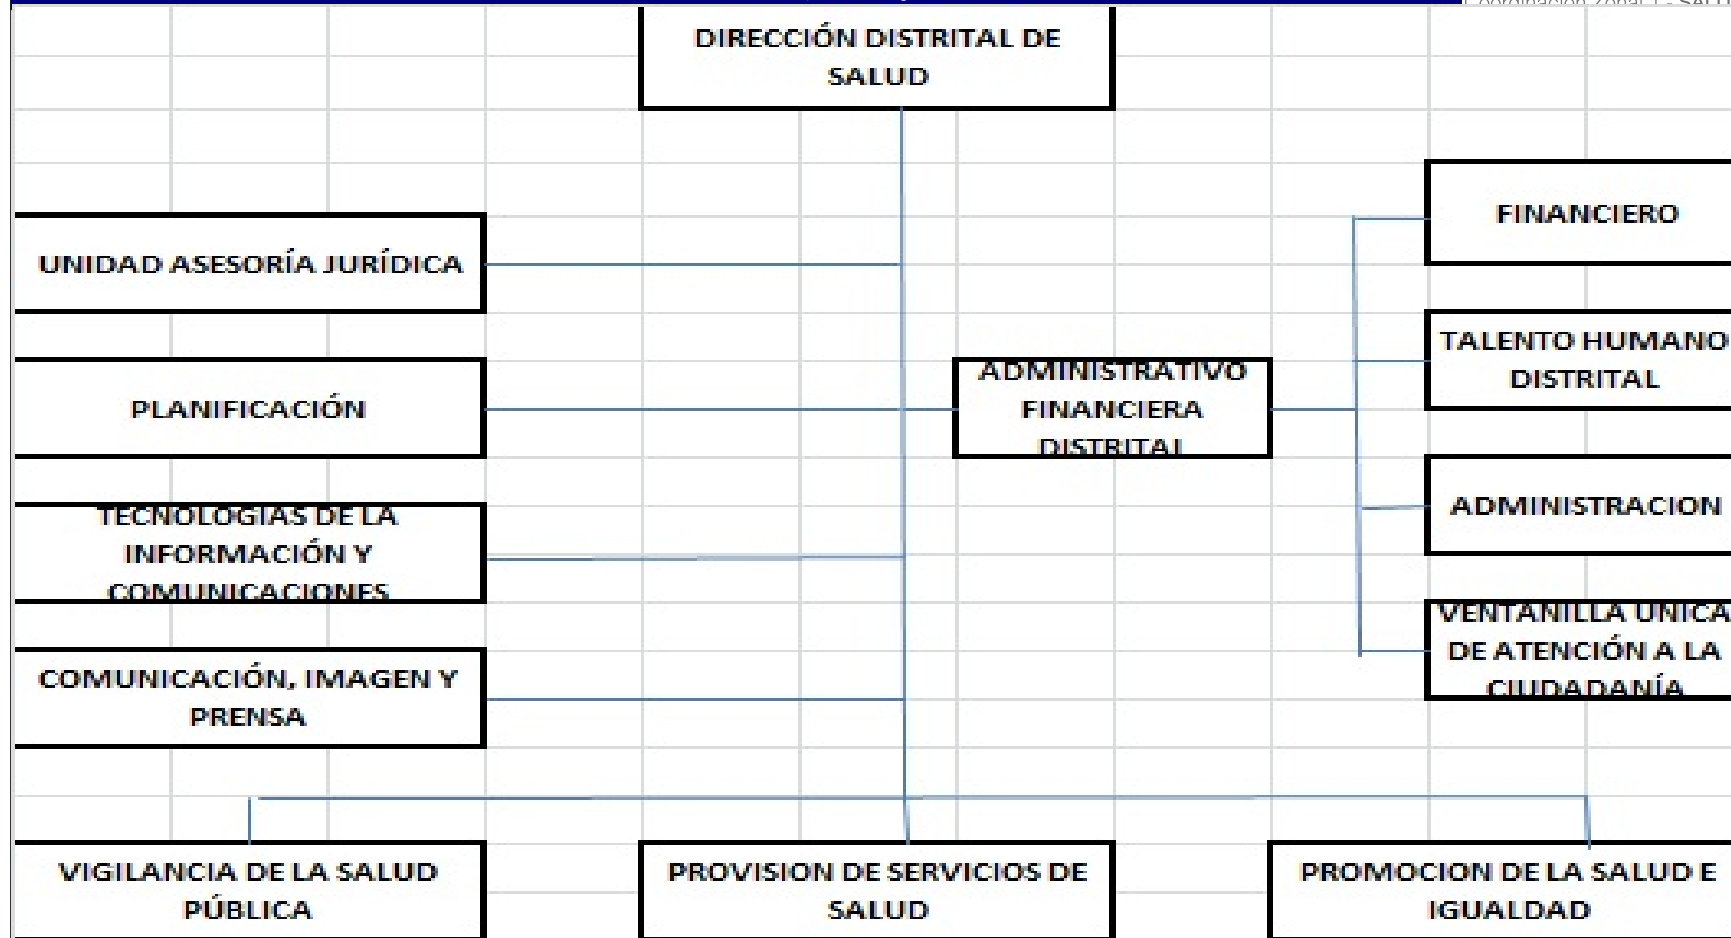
Coordinación Zonal 1 - Salud

DIRECCIÓN DISTRITAL DE SALUD

FINANCIERO

UNIDAD ASESORÍA JURÍDICA

TALENTO HUMANO DISTRITAL

PLANIFICACIÓN

ADMINISTRATIVO FINANCIERA DISTRITAL

TECNOLOGIAS DE LA INFORMACIÓN Y COMUNICACIONES

ADMINISTRACION

VENTANILLA UNICA DE ATENCIÓN A LA CIUDADANÍA

COMUNICACIÓN, IMAGEN Y PRENSA

VIGILANCIA DE LA SALUD PÚBLICA

PROVISION DE SERVICIOS DE SALUD

PROMOCION DE LA SALUD E IGUALDAD